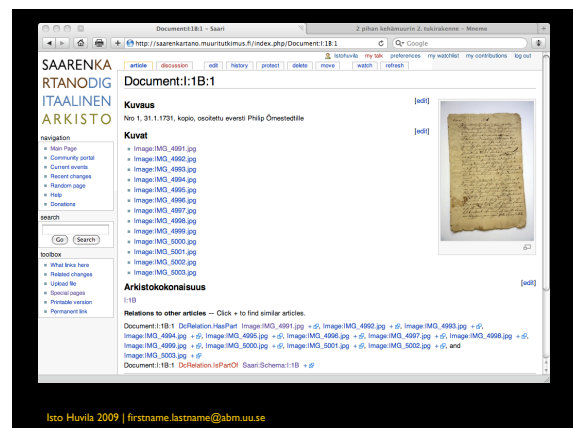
Document:I:1B:1 – Saari

2 pihan kehämuurin 2. tukirakenne – Mneme

http://saarenkartano.muuritutkimus.fi/index.php/Document:I:1B:1

Q▾ Google

Istohuvila my talk preferences my watchlist my contributions log out

article discussion edit history protect delete move watch refresh

SAARENKARTANODIGITAALINEN ARKISTO

navigation

Main Page
Community portal
Current events
Recent changes
Random page
Help
Donations

search

Go Search

toolbox

What links here
Related changes
Upload file
Special pages
Printable version
Permanent link

Document:I:1B:1

Kuvaus

[edit]

Nro 1, 31.1.1731, kopio, osoitettu eversti Philip Örnestedtille

Kuvat

[edit]

Image:IMG_4991.jpg
Image:IMG_4992.jpg
Image:IMG_4993.jpg
Image:IMG_4994.jpg
Image:IMG_4995.jpg
Image:IMG_4996.jpg
Image:IMG_4997.jpg
Image:IMG_4998.jpg
Image:IMG_4999.jpg
Image:IMG_5000.jpg
Image:IMG_5001.jpg
Image:IMG_5002.jpg
Image:IMG_5003.jpg

Arkistokokonaisuus

[edit]

I:1B

Relations to other articles — Click + to find similar articles.

Document:I:1B:1 DcRelation.HasPart Image:IMG_4991.jpg +, Image:IMG_4992.jpg +, Image:IMG_4993.jpg +, Image:IMG_4994.jpg +, Image:IMG_4995.jpg +, Image:IMG_4996.jpg +, Image:IMG_4997.jpg +, Image:IMG_4998.jpg +, Image:IMG_4999.jpg +, Image:IMG_5000.jpg +, Image:IMG_5001.jpg +, Image:IMG_5002.jpg +, and Image:IMG_5003.jpg +
Document:I:1B:1 DcRelation.IsPartOf Saari:Schema:I:1B +

Isto Huvila 2009 | firstname.lastname@abm.uu.se